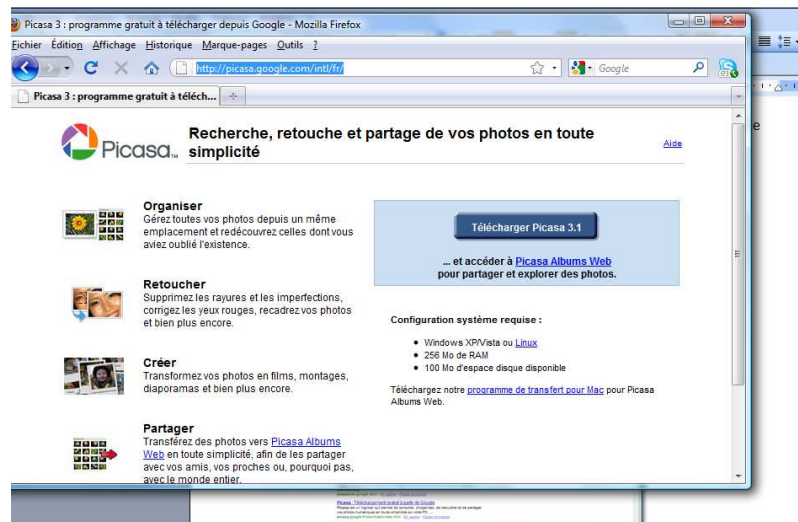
Picasa 3 : programme gratuit à télécharger depuis Google - Mozilla Firefox

Fichier Édition Affichage Historique Marque-pages Outils ?

http://picasa.google.com/intl/fr/

Google

Picasa 3 : programme gratuit à téléch...

Picasa

Recherche, retouche et partage de vos photos en toute simplicité

Aide

Organiser
Gérez toutes vos photos depuis un même emplacement et redécouvrez celles dont vous aviez oublié l'existence.

Retoucher
Supprimez les rayures et les imperfections, corrigez les yeux rouges, recadrez vos photos et bien plus encore.

Créer
Transformez vos photos en films, montages, diaporamas et bien plus encore.

Partager
Transférez des photos vers Picasa Albums Web en toute simplicité, afin de les partager avec vos amis, vos proches ou, pourquoi pas, avec le monde entier.

Télécharger Picasa 3.1

... et accéder à Picasa Albums Web pour partager et explorer des photos.

Configuration système requise :

- Windows XP/Vista ou Linux
- 256 Mo de RAM
- 100 Mo d'espace disque disponible

Téléchargez notre programme de transfert pour Mac pour Picasa Albums Web.